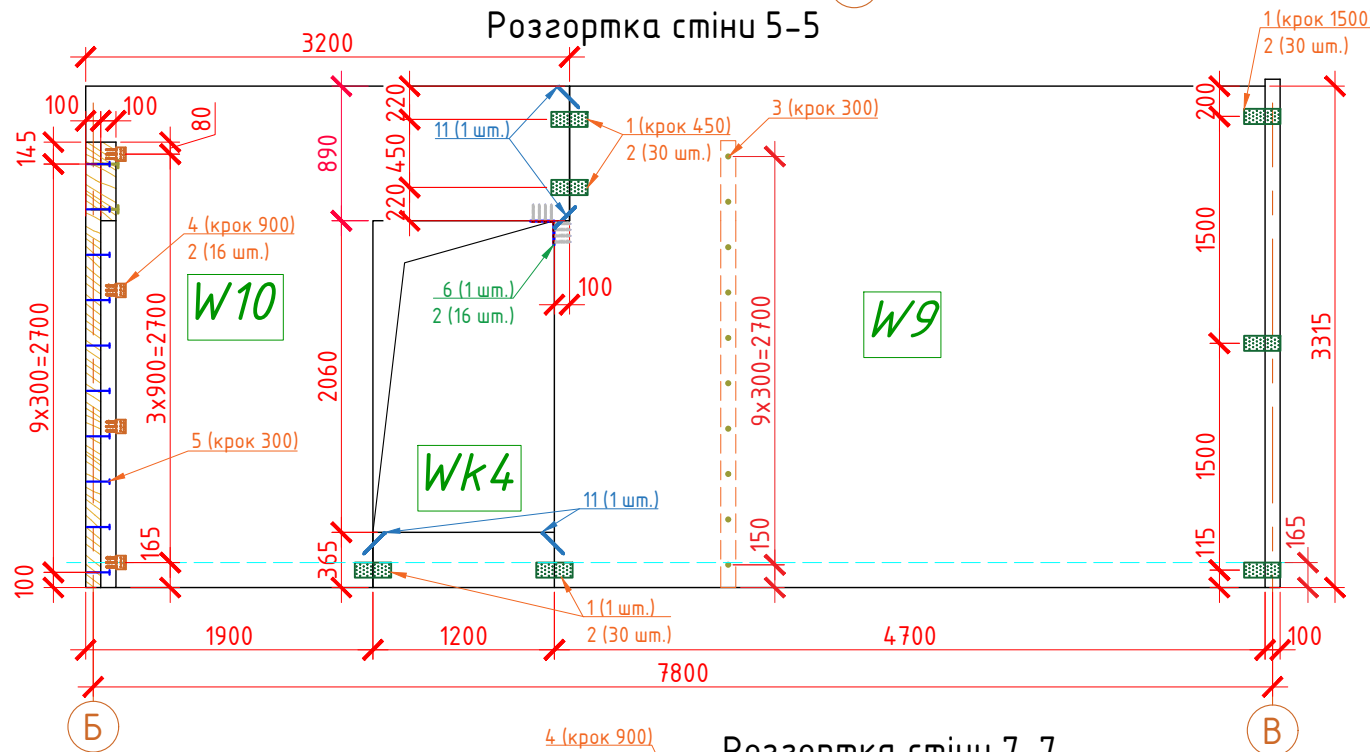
Розгортка стіни 5-5

3200
100
100
80
145
220
450
220
890
11 (1 шт.)
1 (крок 450)
2 (30 шт.)
3 (крок 300)
1 (крок 1500
2 (30 шт.)
200
4 (крок 900)
2 (16 шт.)
W10
6 (1 шт.)
2 (16 шт.)
100
W9
1500
3315
9х300=2700
3х900=2700
2060
9х300=2700
5 (крок 300)
Wk4
11 (1 шт.)
1500
165
365
150
115
165
100
1 (1 шт.)
2 (30 шт.)
1900
1200
4700
100
7800
Б
В
4 (крок 900)
Розгортка стіни 7-7